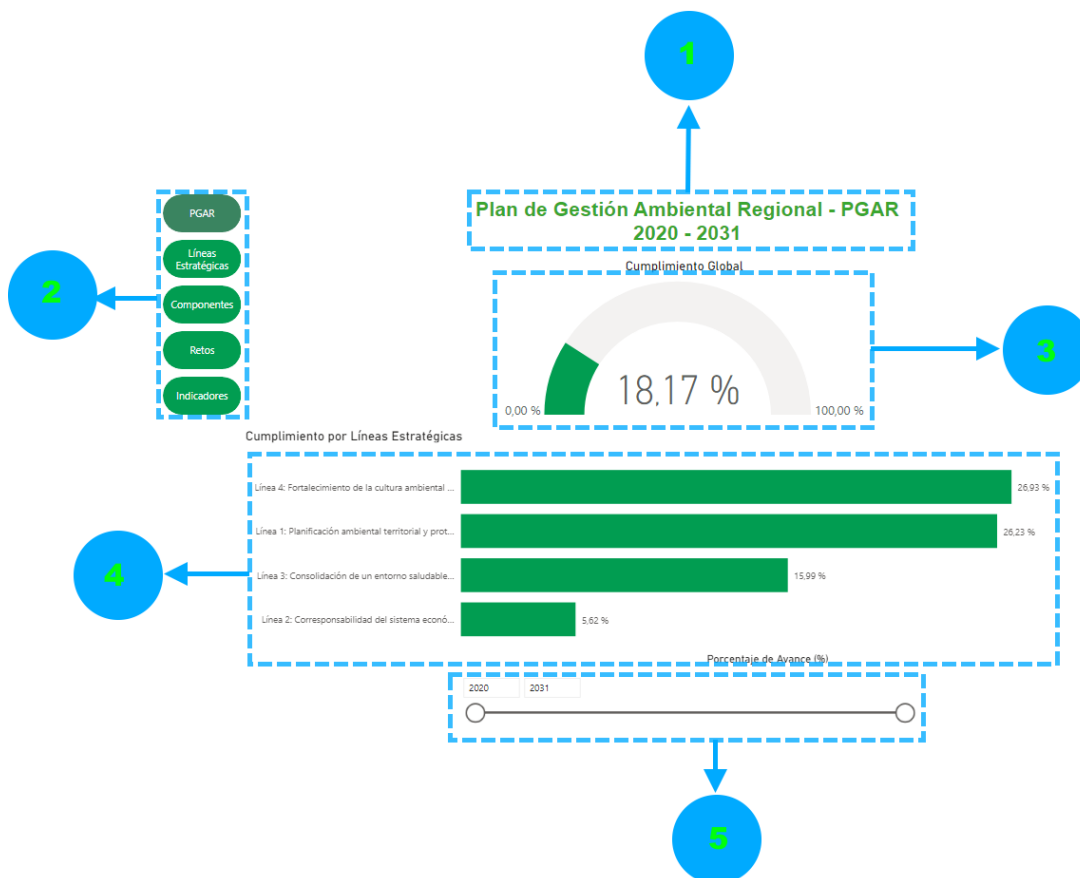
1

PGAR
Líneas Estratégicas
Componentes
Retos
Indicadores

2

Plan de Gestión Ambiental Regional - PGAR 2020 - 2031

Cumplimiento Global

0,00 %
18,17 %
100,00 %

3

Cumplimiento por Líneas Estratégicas

Línea 4: Fortalecimiento de la cultura ambiental ... 26,93 %
Línea 1: Planificación ambiental territorial y prot... 26,23 %
Línea 3: Consolidación de un entorno saludable... 15,99 %
Línea 2: Corresponsabilidad del sistema econó... 5,62 %

Porcentaje de Avance (%)

4

2020
2031

5